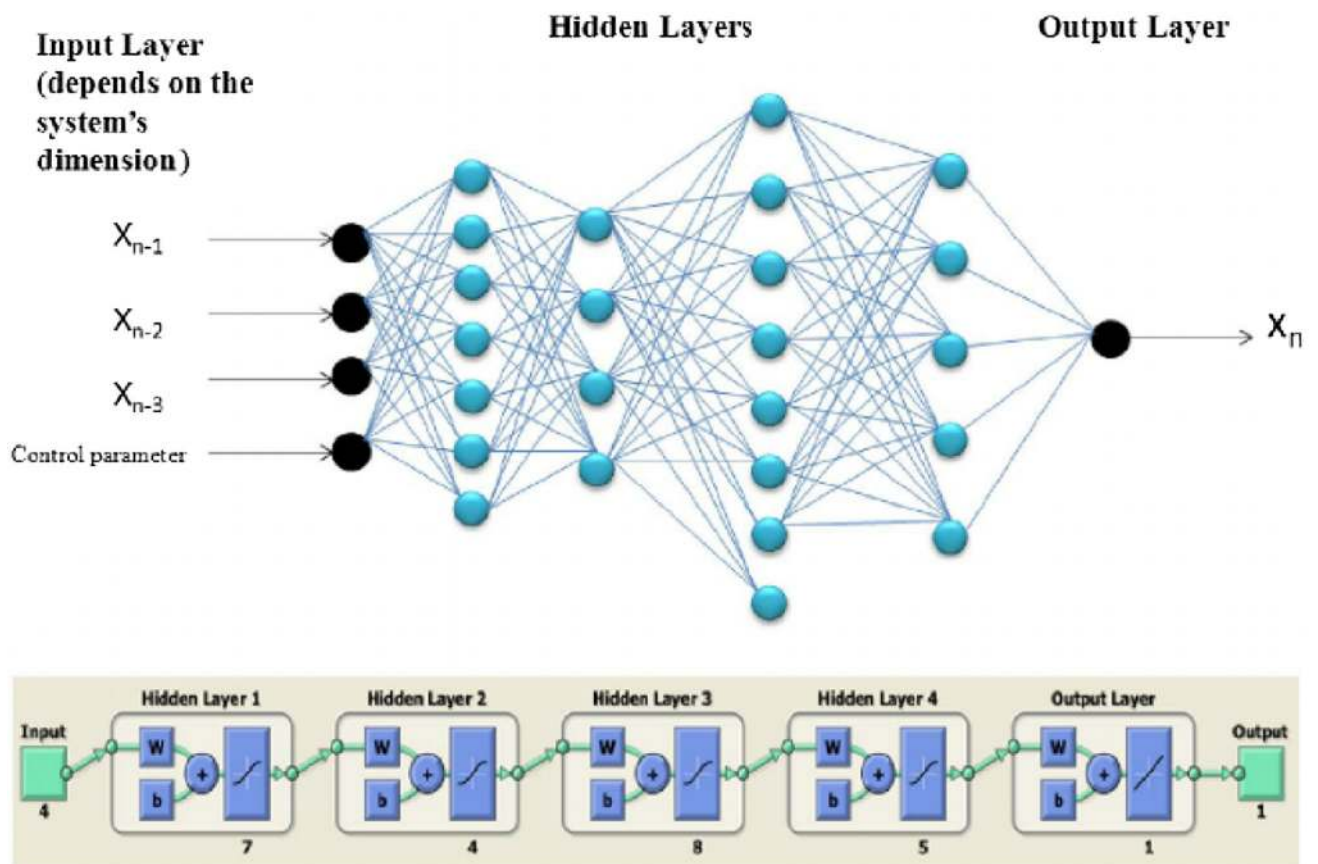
Input Layer (depends on the system's dimension)

Hidden Layers

Output Layer

$X_{n-1}$

$X_{n-2}$

$X_{n-3}$

Control parameter

$X_n$

Input
4

Hidden Layer 1
W
b
+
7

Hidden Layer 2
W
b
+
4

Hidden Layer 3
W
b
+
8

Hidden Layer 4
W
b
+
5

Output Layer
W
b
+
1

Output
1